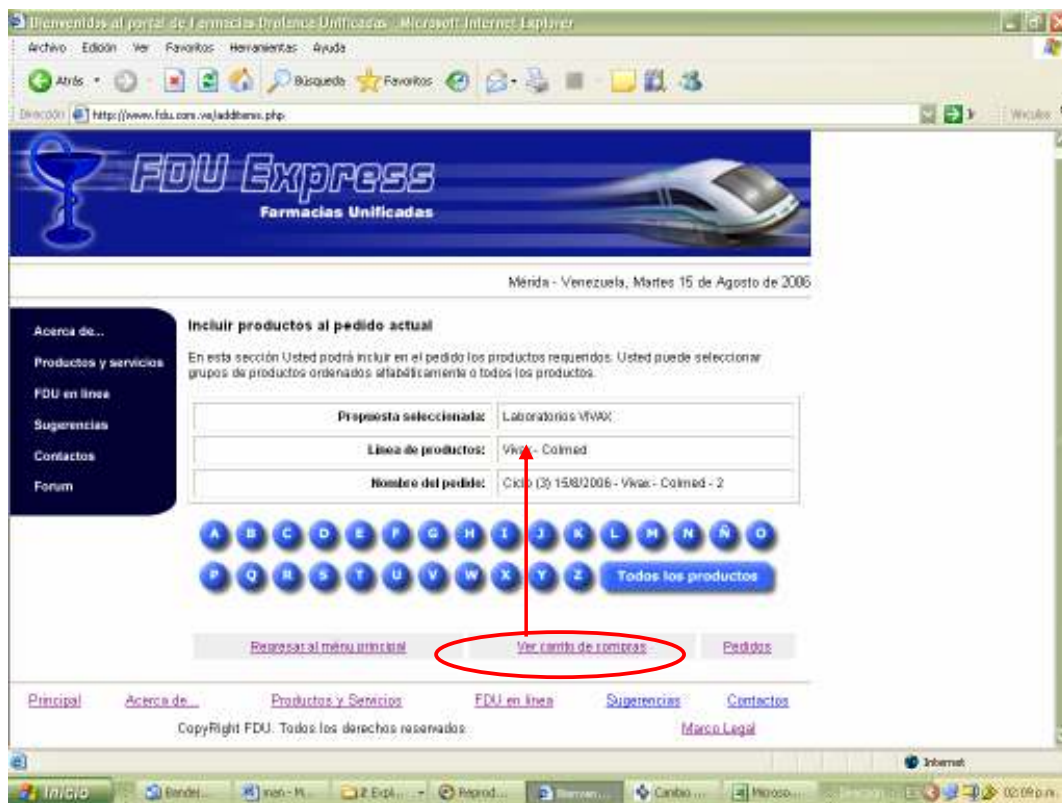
Bienvenidos al portal de Farmacias Drofence Unificadas - Microsoft Internet Explorer

Archivo Edición Ver Favoritos Herramientas Ayuda

Atrás Búsqueda Favoritos

Dirección http://www.fdu.com.ve/additems.php

Vínculos

FDU Express

Farmacias Unificadas

Mérida - Venezuela, Martes 15 de Agosto de 2006

Acerca de...
Productos y servicios
FDU en línea
Sugerencias
Contactos
Forum

Incluir productos al pedido actual

En esta sección Usted podrá incluir en el pedido los productos requeridos. Usted puede seleccionar grupos de productos ordenados alfabéticamente o todos los productos.

| | |
|---|---|
| Propuesta seleccionada: | Laboratorios VIVAX |
| Línea de productos: | Vivax - Colmed |
| Nombre del pedido: | Ciclo (3) 15/8/2006 - Vivax - Colmed - 2 |

A B C D E F G H I J K L M N Ñ O
P Q R S T U V W X Y Z Todos los productos

Regresar al menú principal Ver carrito de compras Pedidos

Principal Acerca de... Productos y Servicios FDU en línea Sugerencias Contactos

CopyRight FDU. Todos los derechos reservados Marco Legal

Internet

Inicio Bandei... inan - M... 2 Expl... Reprod... Bienven... Cambio ... Microso... 02:09 p.m.